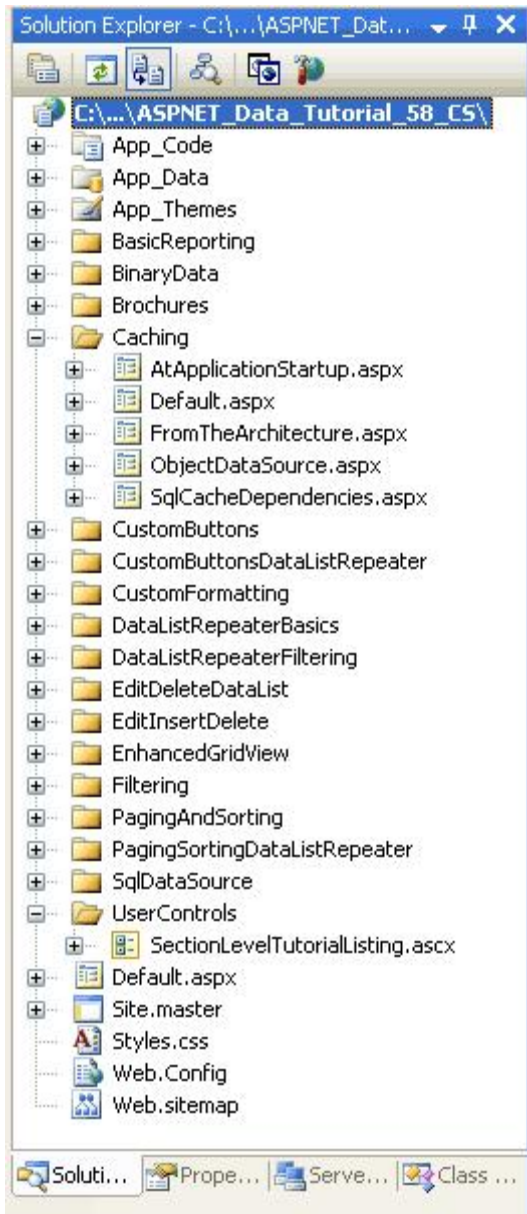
Solution Explorer - C:\...\ASPNET_Dat... ▾ ⊓ ✕

C:\...\ASPNET_Data_Tutorial_58_CS\
App_Code
App_Data
App_Themes
BasicReporting
BinaryData
Brochures
Caching
AtApplicationStartup.aspx
Default.aspx
FromTheArchitecture.aspx
ObjectDataSource.aspx
SqlCacheDependencies.aspx
CustomButtons
CustomButtonsDataListRepeater
CustomFormatting
DataListRepeaterBasics
DataListRepeaterFiltering
EditDeleteDataList
EditInsertDelete
EnhancedGridView
Filtering
PagingAndSorting
PagingSortingDataListRepeater
SqlDataSource
UserControls
SectionLevelTutorialListing.ascx
Default.aspx
Site.master
Styles.css
Web.Config
Web.sitemap

Soluti... Prope... Serve... Class ...